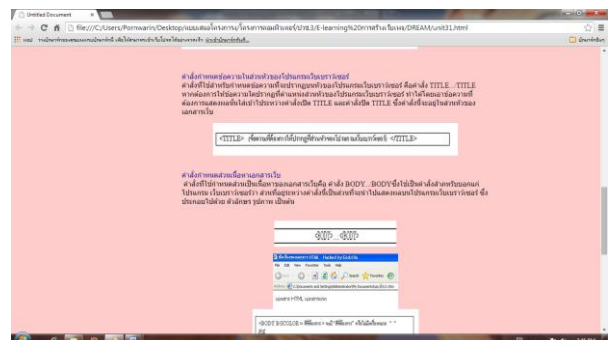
Untitled Document

file:///C:/Users/Pornwarin/Desktop/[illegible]/E-learning%20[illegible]/DREAM/unit31.html

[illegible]

คำสั่งกำหนดข้อความในส่วนหัวของโปรแกรมเว็บเบราว์เซอร์

คำสั่งที่ใช้สำหรับกำหนดข้อความที่จะปรากฏบนหัวของโปรแกรมเว็บเบราว์เซอร์ คือคำสั่ง TITLE...TITLE หากต้องการใส่ข้อความใดปรากฏที่แถบหัวของโปรแกรมเว็บเบราว์เซอร์ ทำได้โดยเอาข้อความที่ต้องการแสดงผลนั้นไปเขียนระหว่างคำสั่งเปิด TITLE และคำสั่งปิด TITLE ซึ่งคำสั่งนี้จะอยู่ในส่วนหัวของเอกสารเว็บ

<TITLE> ข้อความที่จะให้ปรากฏที่หัวของโปรแกรมเว็บเบราว์เซอร์ </TITLE>

คำสั่งกำหนดส่วนเนื้อหาเอกสารเว็บ

คำสั่งที่ใช้กำหนดส่วนเป็นเนื้อหาของเอกสารเว็บคือ คำสั่ง BODY...BODY ซึ่งใช้เป็นคำสั่งสำหรับบอกแก่โปรแกรมเว็บเบราว์เซอร์ว่า ส่วนที่อยู่ระหว่างคำสั่งนี้เป็นส่วนแสดงผลบนโปรแกรมเว็บเบราว์เซอร์ ซึ่งประกอบไปด้วย ตัวอักษร รูปภาพ เป็นต้น

<HTML> </HTML>

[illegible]

<BODY BGCOLOR = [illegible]